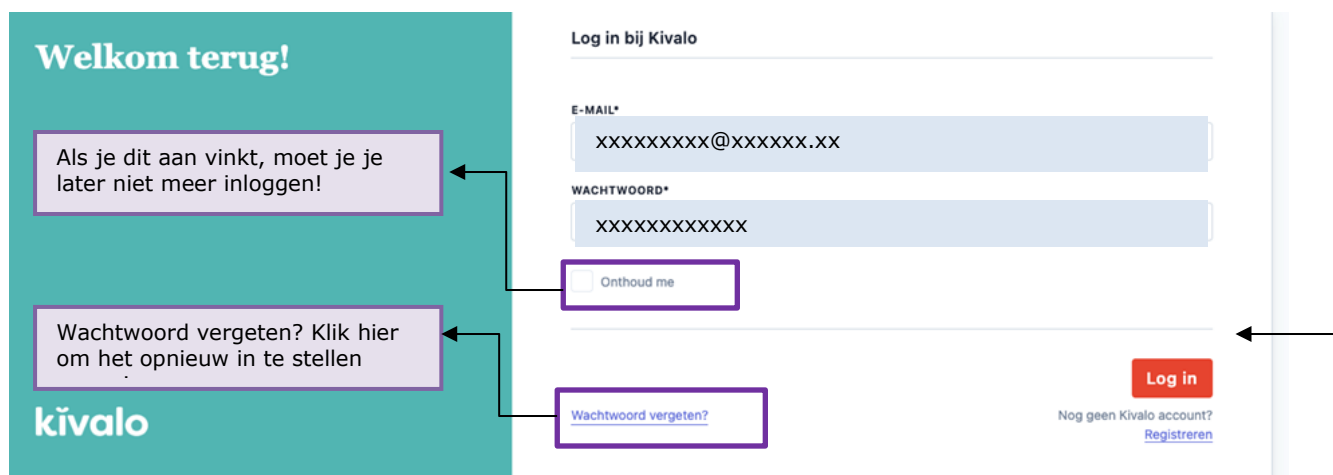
Welkom terug!

Als je dit aan vinkt, moet je je later niet meer inloggen!

Wachtwoord vergeten? Klik hier om het opnieuw in te stellen

kivalo

Log in bij Kivalo

E-MAIL*

xxxxxxxxx@xxxxxx.xx

WACHTWOORD*

xxxxxxxxxxxx

Onthoud me

Log in

Wachtwoord vergeten?

Nog geen Kivalo account?

Registreren